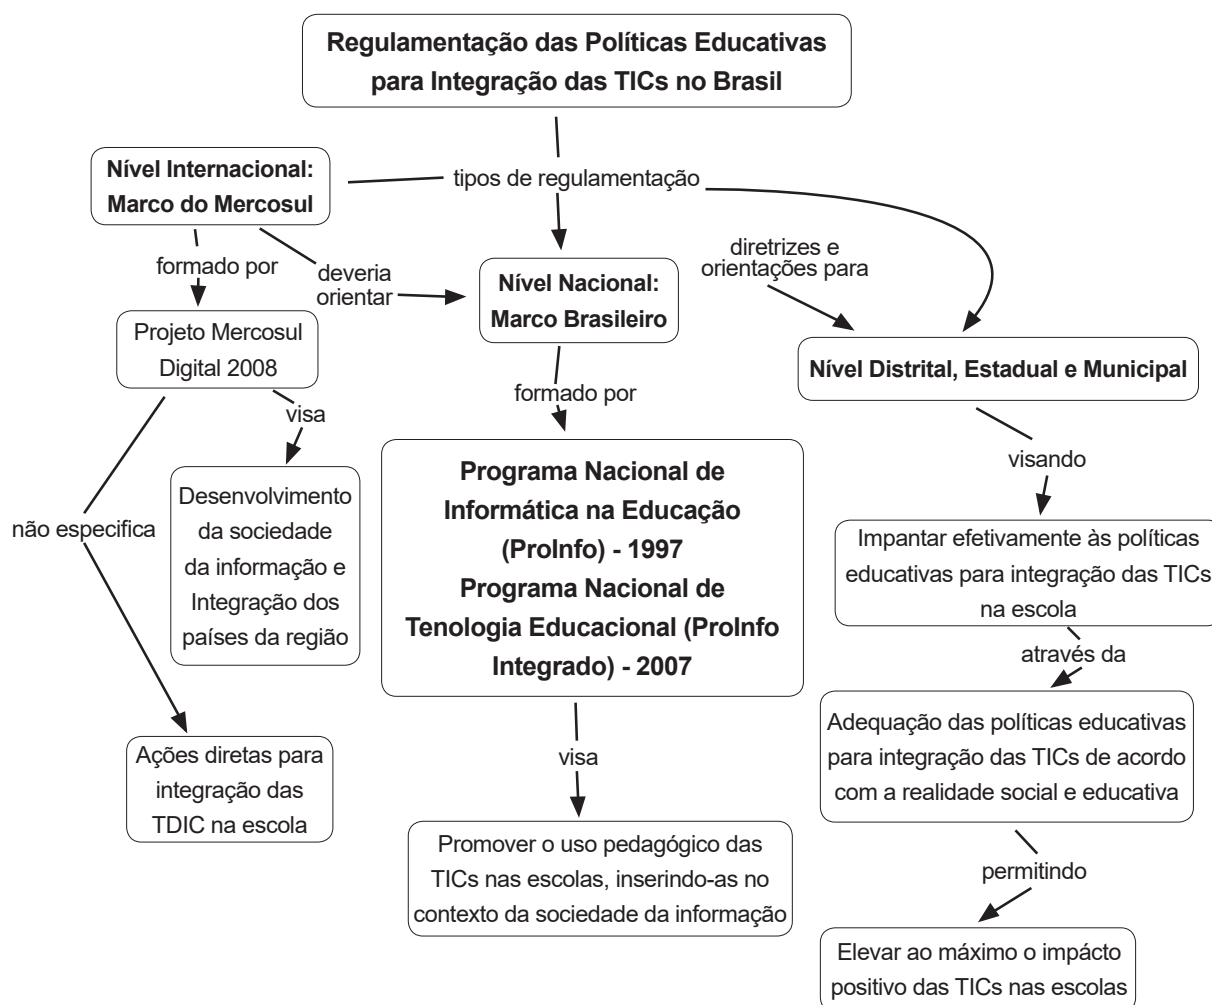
Regulamentação das Políticas Educativas para Integração das TICs no Brasil

tipos de regulamentação

Nível Internacional: Marco do Mercosul

formado por

deveria orientar

Projeto Mercosul Digital 2008

visa

Desenvolvimento da sociedade da informação e Integração dos países da região

não especifica

Ações diretas para integração das TDIC na escola

Nível Nacional: Marco Brasileiro

formado por

Programa Nacional de Informática na Educação (ProInfo) - 1997
Programa Nacional de Tenologia Educacional (ProInfo Integrado) - 2007

visa

Promover o uso pedagógico das TICs nas escolas, inserindo-as no contexto da sociedade da informação

diretrizes e orientações para

Nível Distrital, Estadual e Municipal

visando

Impantar efetivamente às políticas educativas para integração das TICs na escola

através da

Adequação das políticas educativas para integração das TICs de acordo com a realidade social e educativa

permitindo

Elevar ao máximo o impácto positivo das TICs nas escolas